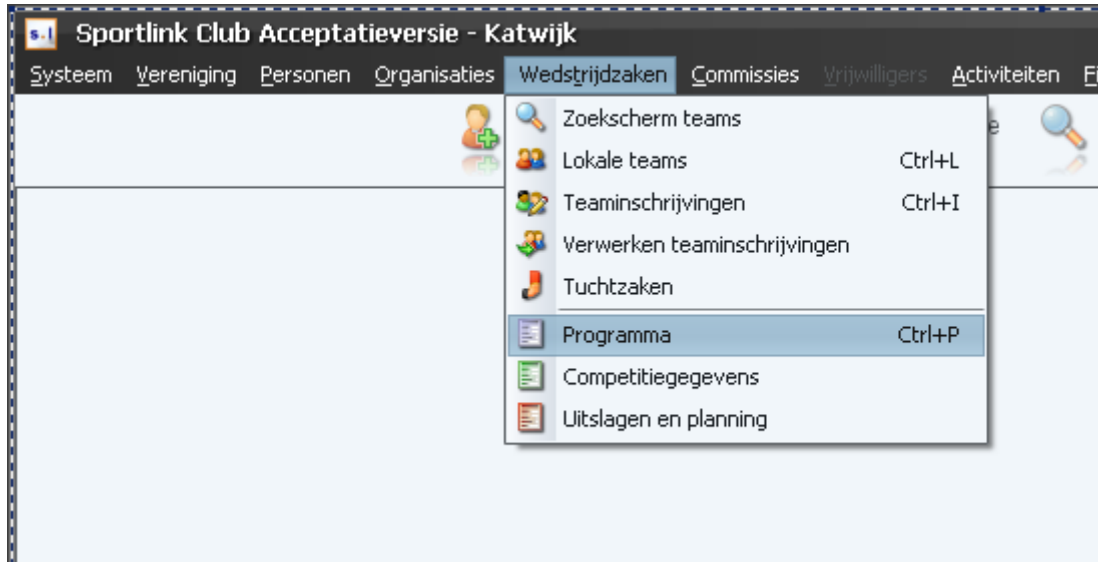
s.l Sportlink Club Acceptatieversie - Katwijk

Systeem Vereniging Personen Organisaties Wedstrijdzaken Commissies Vrijwilligers Activiteiten Fi

e

Zoekscherm teams
Lokale teams Ctrl+L
Teaminschrijvingen Ctrl+I
Verwerken teaminschrijvingen
Tuchtzaken
Programma Ctrl+P
Competitiegegevens
Uitslagen en planning